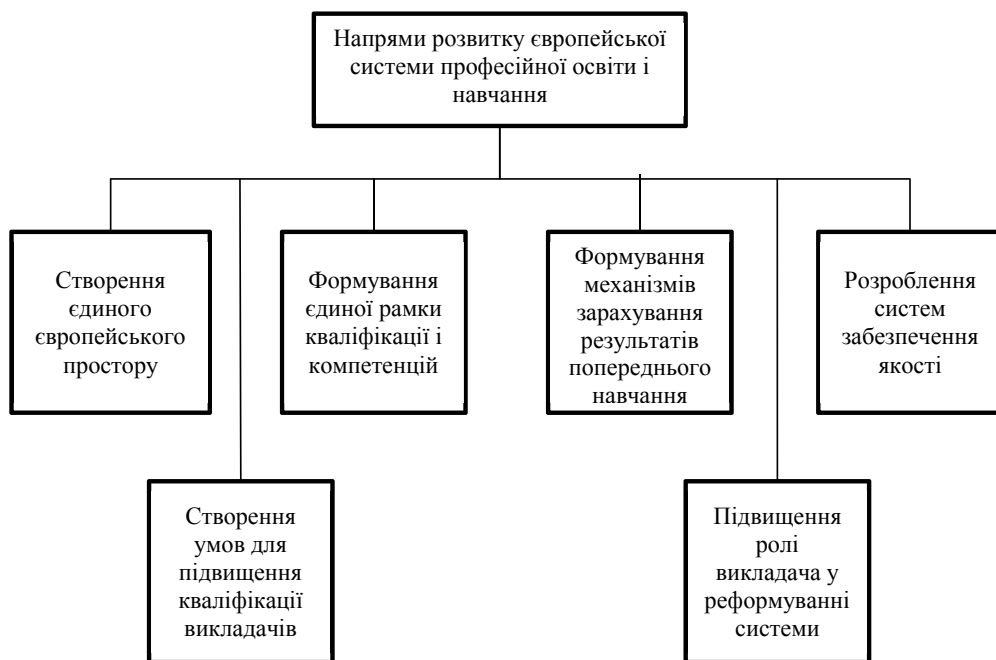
Напрями розвитку європейської системи професійної освіти і навчання

Створення єдиного європейського простору

Формування єдиної рамки кваліфікації і компетенцій

Формування механізмів зарахування результатів попереднього навчання

Розроблення систем забезпечення якості

Створення умов для підвищення кваліфікації викладачів

Підвищення ролі викладача у реформуванні системи